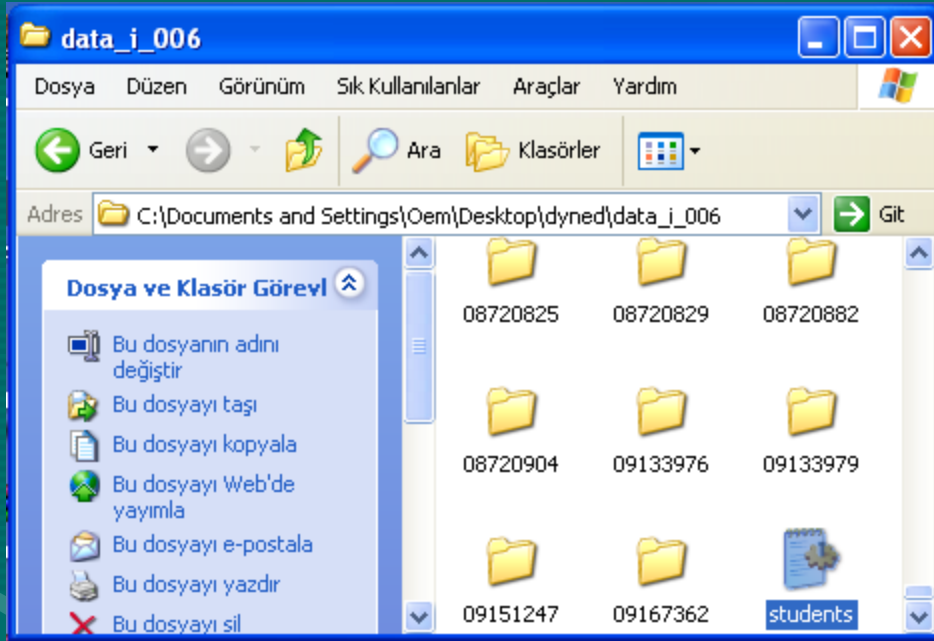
data_i_006

Dosya Düzen Görünüm Sık Kullanılanlar Araçlar Yardım

Geri Ara Klasörler

Adres C:\Documents and Settings\Oem\Desktop\dyned\data_i_006 Git

Dosya ve Klasör Görevl

Bu dosyanın adını değiştir
Bu dosyayı taşı
Bu dosyayı kopyala
Bu dosyayı Web'de yayımla
Bu dosyayı e-postala
Bu dosyayı yazdır
Bu dosyayı sil

08720825
08720829
08720882
08720904
09133976
09133979
09151247
09167362
students